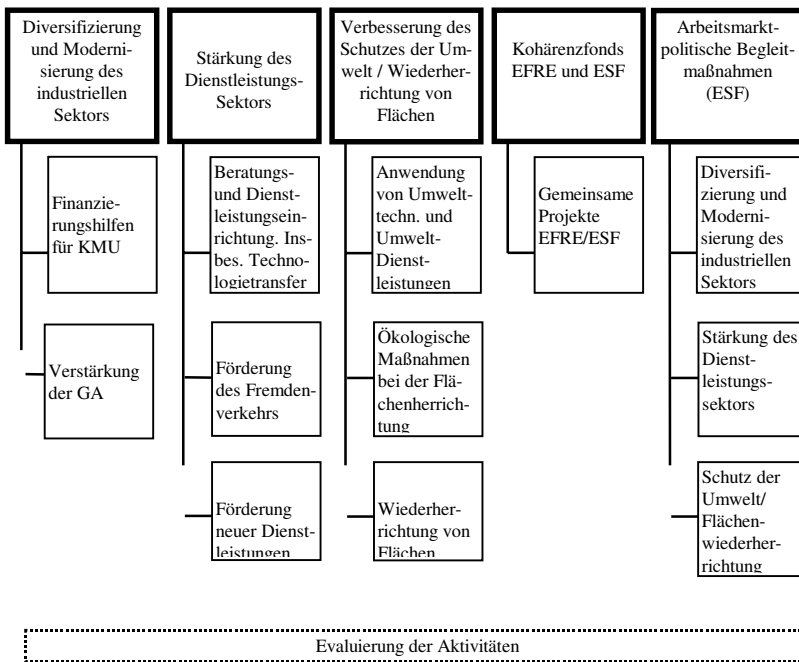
Diversifizierung und Modernisierung des industriellen Sektors

Finanzierungshilfen für KMU

Verstärkung der GA

Stärkung des Dienstleistungs-Sektors

Beratungs- und Dienstleistungseinrichtung. Insbes. Technologietransfer

Förderung des Fremdenverkehrs

Förderung neuer Dienstleistungen

Verbesserung des Schutzes der Umwelt / Wiederherrichtung von Flächen

Anwendung von Umwelttechn. und Umwelt-Dienstleistungen

Ökologische Maßnahmen bei der Flächenherrichtung

Wiederherrichtung von Flächen

Kohärenzfonds EFRE und ESF

Gemeinsame Projekte EFRE/ESF

Arbeitsmarktpolitische Begleitmaßnahmen (ESF)

Diversifizierung und Modernisierung des industriellen Sektors

Stärkung des Dienstleistungssektors

Schutz der Umwelt/ Flächenwiederherrichtung

Evaluierung der Aktivitäten